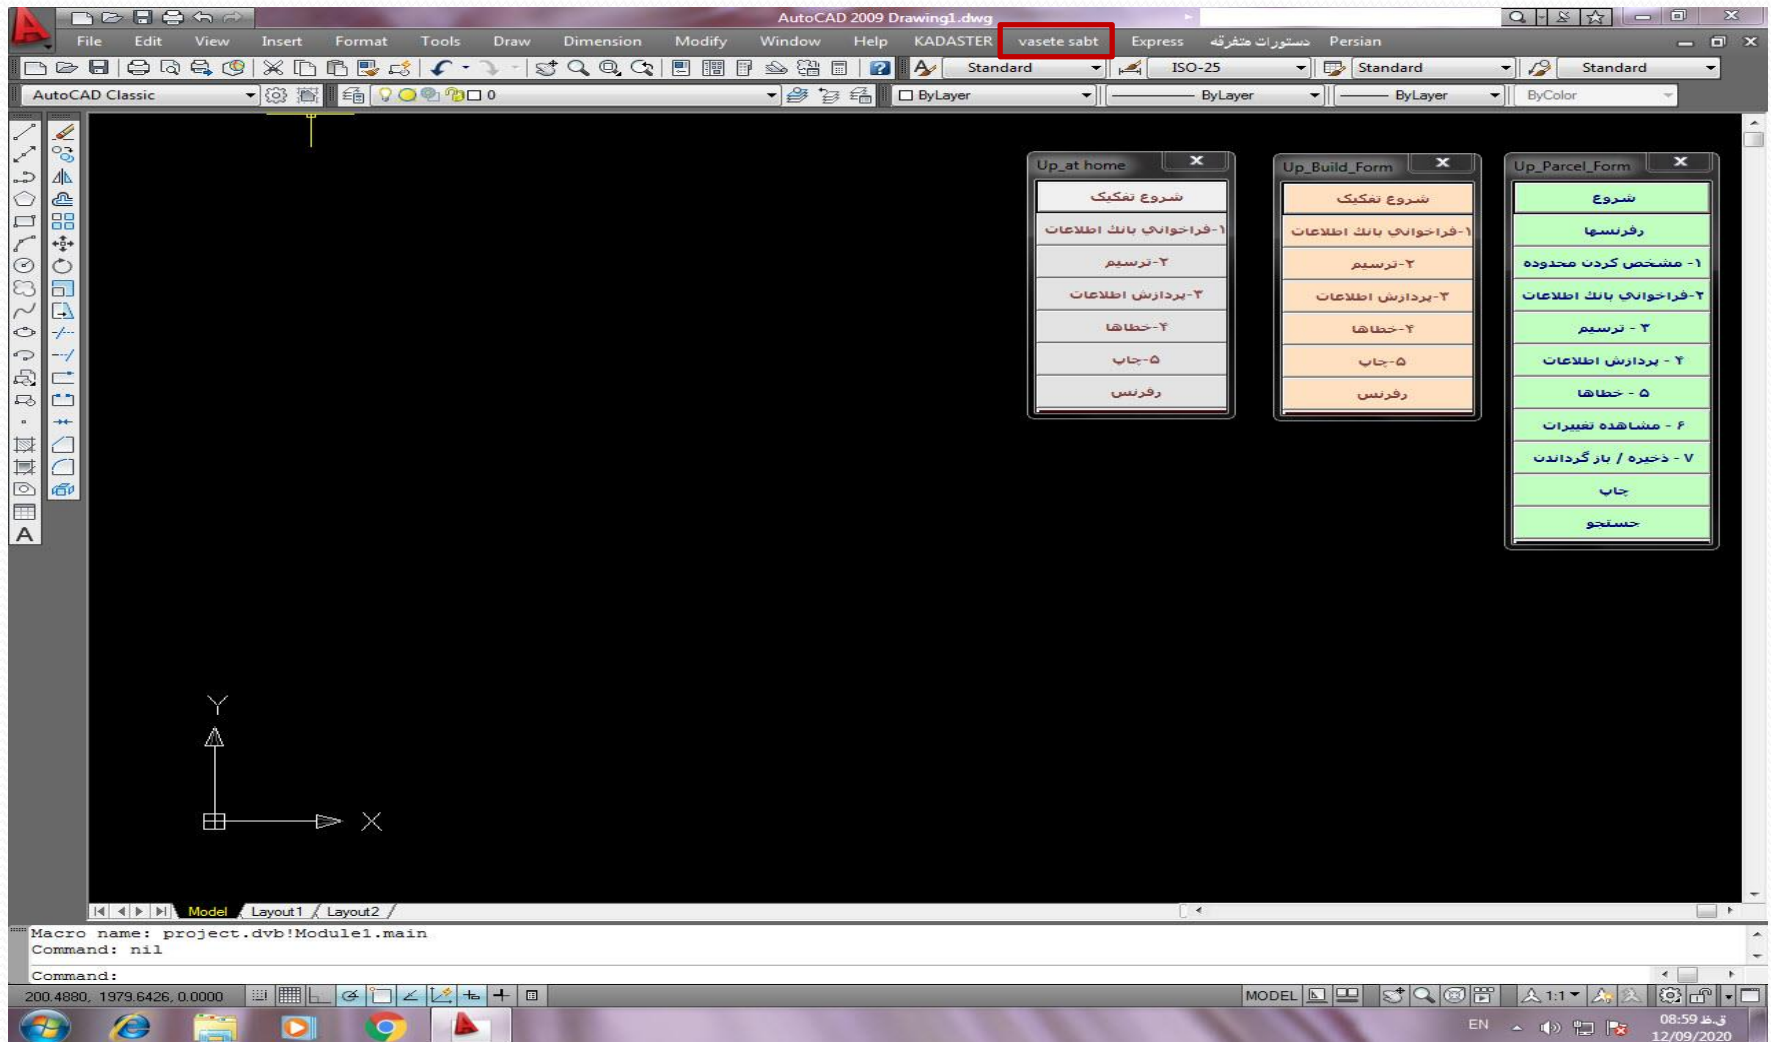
AutoCAD 2009 Drawing1.dwg

File Edit View Insert Format Tools Draw Dimension Modify Window Help KADASTER vasete sabt Express دستورات متفرقه Persian

Standard ISO-25 Standard Standard

AutoCAD Classic 0 ByLayer ByLayer ByLayer ByColor

Up_at home
شروع تفکیک
۱-فراخوانی بانک اطلاعات
۲-ترسیم
۳-پردازش اطلاعات
۴-خطاها
۵-چاپ
رفرنس

Up_Build_Form
شروع تفکیک
۱-فراخوانی بانک اطلاعات
۲-ترسیم
۳-پردازش اطلاعات
۴-خطاها
۵-چاپ
رفرنس

Up_Parcel_Form
شروع
رفرنسها
۱ - مشخص کردن محدوده
۲-فراخوانی بانک اطلاعات
۳ - ترسیم
۴ - پردازش اطلاعات
۵ - خطاها
۶ - مشاهده تغییرات
۷ - ذخیره / باز گرداندن
چاپ
جستجو

Y
X

Model Layout1 Layout2

Macro name: project.dvb!Module1.main
Command: nil

Command:

200.4880, 1979.6426, 0.0000

MODEL 1:1

EN 08:59 ق.ظ 12/09/2020